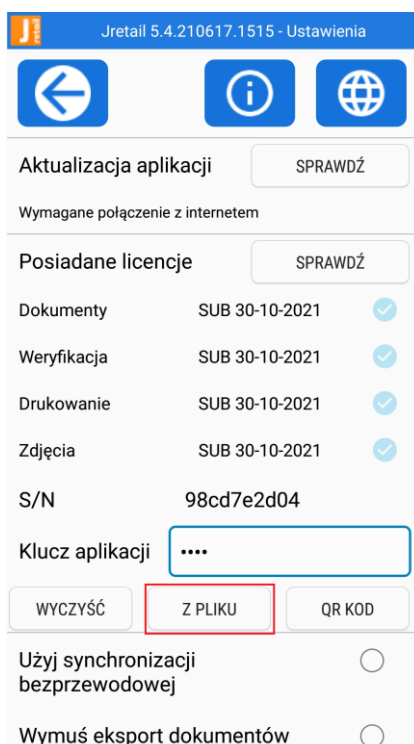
J retail

Jretail 5.4.210617.1515 - Ustawienia

Aktualizacja aplikacji SPRAWDŹ

Wymagane połączenie z internetem

Posiadane licencje SPRAWDŹ

| | |
|---|---|
| Dokumenty | SUB 30-10-2021 |
| Weryfikacja | SUB 30-10-2021 |
| Drukowanie | SUB 30-10-2021 |
| Zdjęcia | SUB 30-10-2021 |

S/N 98cd7e2d04

Klucz aplikacji ••••

WYCZYŚĆ Z PLIKU QR KOD

Użyj synchronizacji bezprzewodowej

Wymuś eksport dokumentów